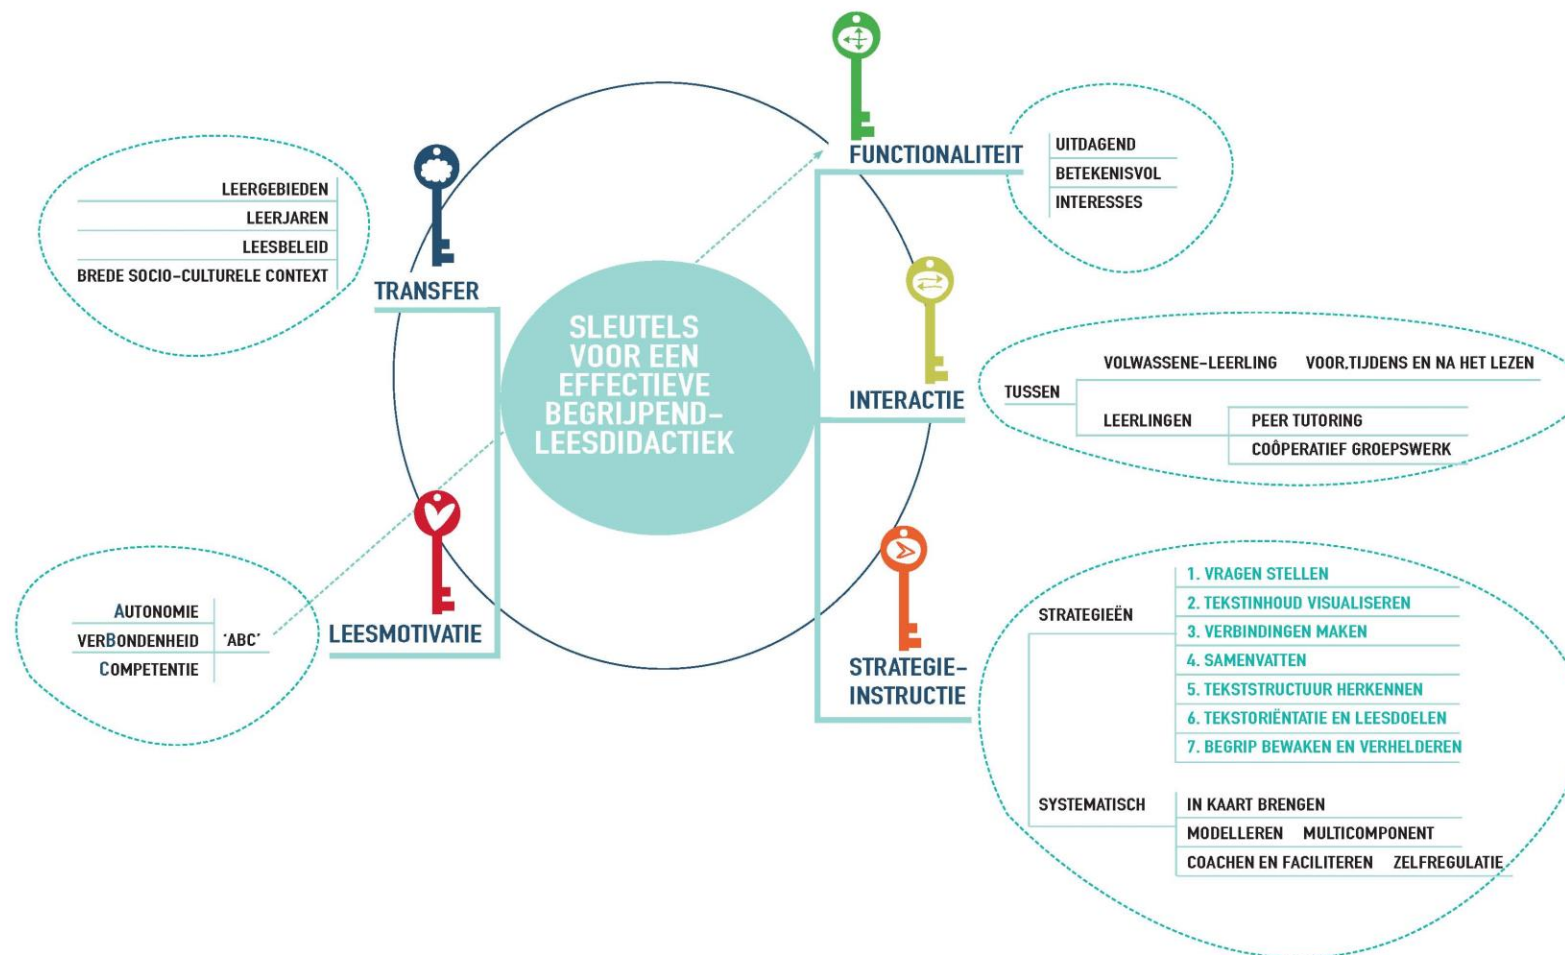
SLEUTELS VOOR EEN EFFECTIEVE BEGRIJPEND-LEESDIDACTIEK

FUNCTIONALITEIT
UITDAGEND
BETEKENISVOL
INTERESSES

LEERGEBIEDEN
LEERJAREN
LEESBELEID
BREDE SOCIO-CULTURELE CONTEXT
TRANSFER

INTERACTIE
TUSSEN
VOLWASSENE-LEERLING
VOOR,TIJDENS EN NA HET LEZEN
LEERLINGEN
PEER TUTORING
COÖPERATIEF GROEPSWERK

AUTONOMIE
VERBONDENHEID
COMPETENTIE
'ABC'
LEESMOTIVATIE

STRATEGIE-INSTRUCTIE
STRATEGIEËN
1. VRAGEN STELLEN
2. TEKSTINHOUD VISUALISEREN
3. VERBINDINGEN MAKEN
4. SAMENVATTEN
5. TEKSTSTRUCTUUR HERKENNEN
6. TEKSTORIËNTATIE EN LEESDOELEN
7. BEGRIP BEWAKEN EN VERHELDEREN
SYSTEMATISCH
IN KAART BRENGEN
MODELLEREN
MULTICOMPONENT
COACHEN EN FACILITEREN
ZELFREGULATIE